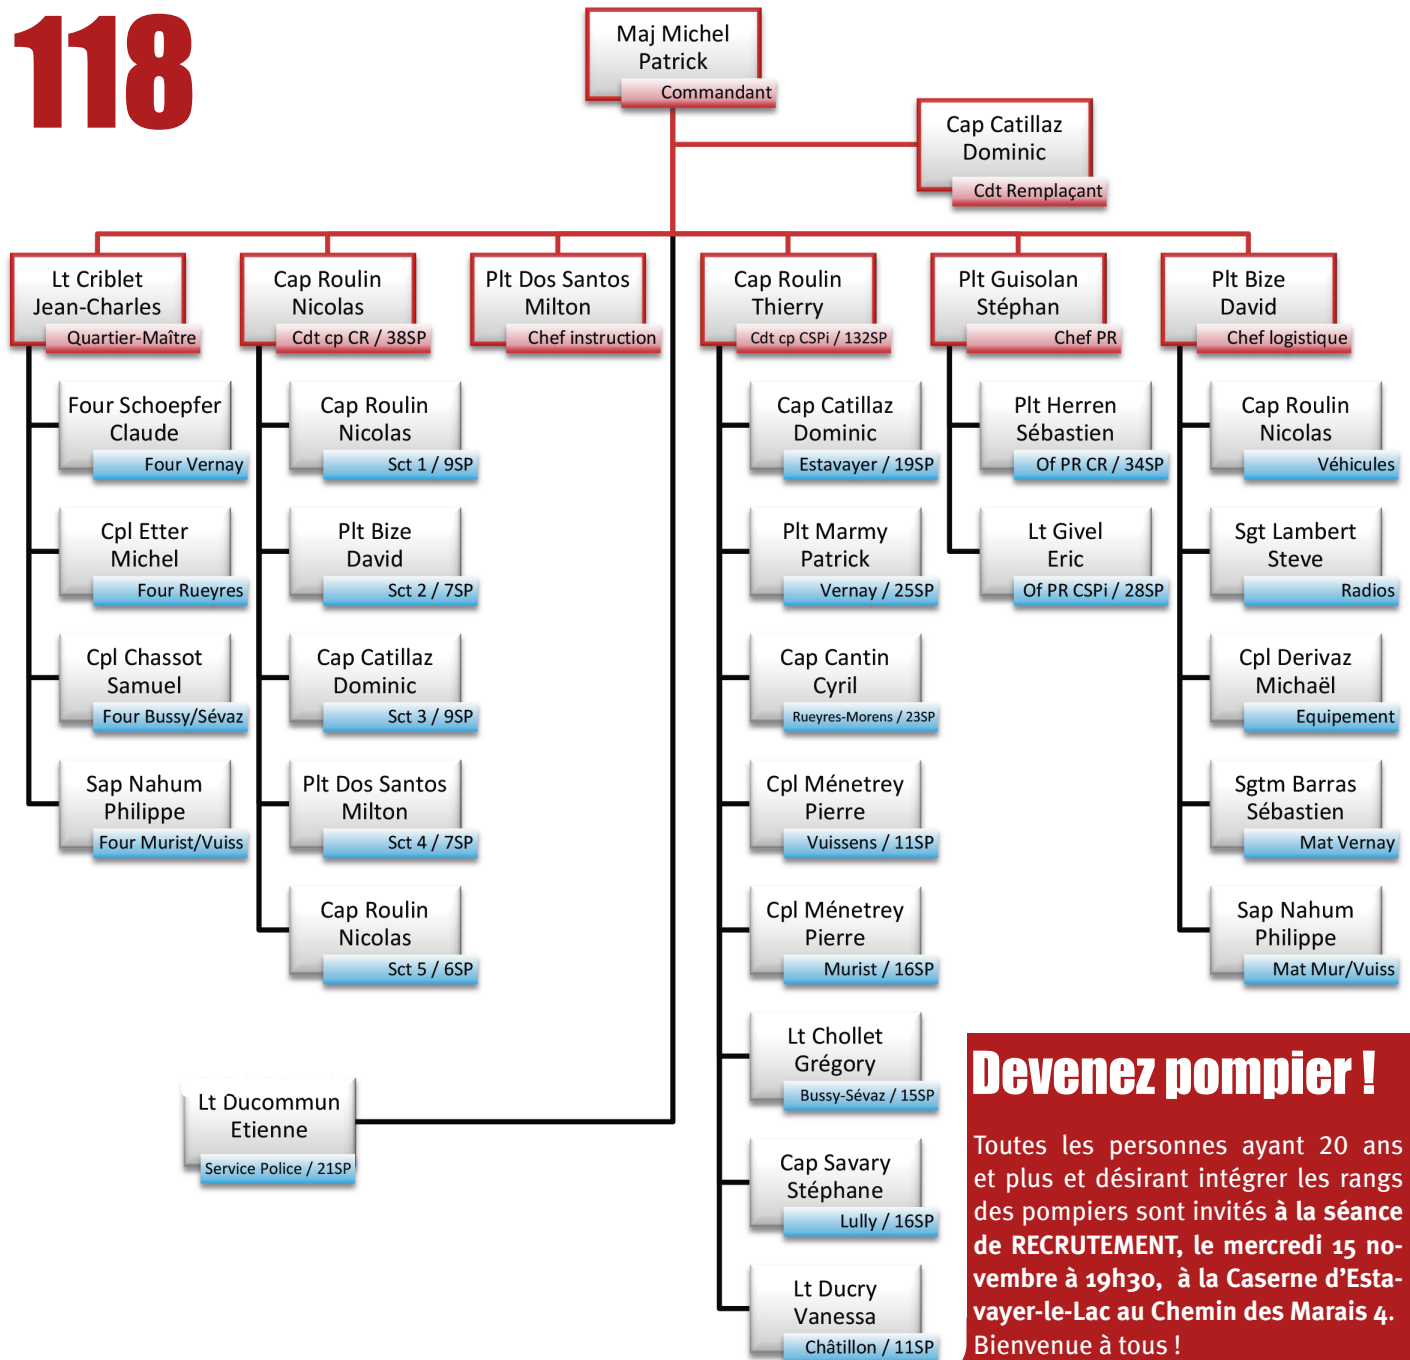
118

Maj Michel Patrick
Commandant

Cap Catillaz Dominic
Cdt Remplaçant

Lt Criblet Jean-Charles
Quartier-Maître

Four Schoepfer Claude
Four Vernay

Cpl Etter Michel
Four Rueyres

Cpl Chassot Samuel
Four Bussy/Sévaz

Sap Nahum Philippe
Four Murist/Vuiss

Cap Roulin Nicolas
Cdt cp CR / 38SP

Cap Roulin Nicolas
Sct 1 / 9SP

Plt Bize David
Sct 2 / 7SP

Cap Catillaz Dominic
Sct 3 / 9SP

Plt Dos Santos Milton
Sct 4 / 7SP

Cap Roulin Nicolas
Sct 5 / 6SP

Plt Dos Santos Milton
Chef instruction

Cap Roulin Thierry
Cdt cp CSPi / 132SP

Cap Catillaz Dominic
Estavayer / 19SP

Plt Marmy Patrick
Vernay / 25SP

Cap Cantin Cyril
Rueyres-Morens / 23SP

Cpl Ménetrey Pierre
Vuissens / 11SP

Cpl Ménetrey Pierre
Murist / 16SP

Lt Chollet Grégory
Bussy-Sévaz / 15SP

Cap Savary Stéphane
Lully / 16SP

Lt Ducry Vanessa
Châtillon / 11SP

Plt Guisolan Stéphan
Chef PR

Plt Herren Sébastien
Of PR CR / 34SP

Lt Givel Eric
Of PR CSPi / 28SP

Plt Bize David
Chef logistique

Cap Roulin Nicolas
Véhicules

Sgt Lambert Steve
Radios

Cpl Derivaz Michaël
Equipement

Sgtm Barras Sébastien
Mat Vernay

Sap Nahum Philippe
Mat Mur/Vuiss

Lt Ducommun Etienne
Service Police / 21SP

Devenez pompier !

Toutes les personnes ayant 20 ans et plus et désirant intégrer les rangs des pompiers sont invités à la séance de RECRUTEMENT, le mercredi 15 novembre à 19h30, à la Caserne d'Estavayer-le-Lac au Chemin des Marais 4. Bienvenue à tous !